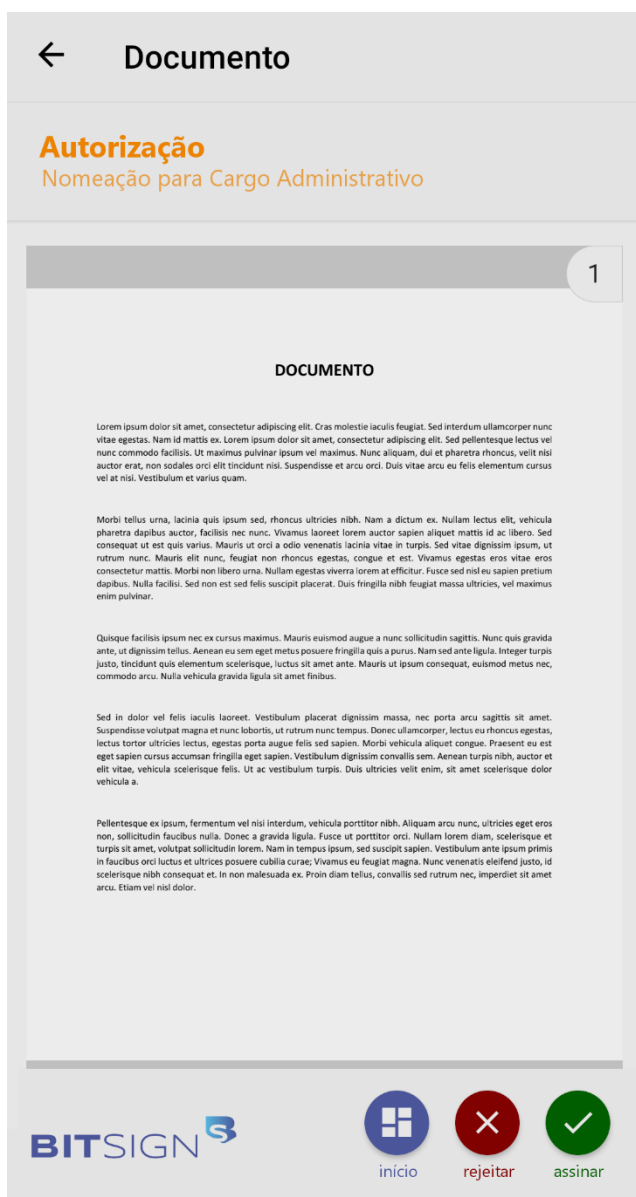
Documento

Autorização
Nomeação para Cargo Administrativo

1

DOCUMENTO

Lorem ipsum dolor sit amet, consectetur adipiscing elit. Cras molestie iaculis feugiat. Sed interdum ullamcorper nunc vitae egestas. Nam id mattis ex. Lorem ipsum dolor sit amet, consectetur adipiscing elit. Sed pellentesque lectus vel nunc commodo facilisis. Ut maximus pulvinar ipsum vel maximus. Nunc aliquam, dui et pharetra rhoncus, velit nisi auctor erat, non sodales orci elit tincidunt nisi. Suspendisse et arcu orci. Duis vitae arcu eu felis elementum cursus vel at nisi. Vestibulum et varius quam.

Morbi tellus urna, lacinia quis ipsum sed, rhoncus ultricies nibh. Nam a dictum ex. Nullam lectus elit, vehicula pharetra dapibus auctor, facilisis nec nunc. Vivamus laoreet lorem auctor sapien aliquet mattis id ac libero. Sed consequat ut est quis varius. Mauris ut orci a odio venenatis lacinia vitae in turpis. Sed vitae dignissim ipsum, ut rutrum nunc. Mauris elit nunc, feugiat non rhoncus egestas, congue et est. Vivamus egestas eros vitae eros consectetur mattis. Morbi non libero urna. Nullam egestas viverra lorem at efficitur. Fusce sed nisl eu sapien pretium dapibus. Nulla facilisi. Sed non est sed felis suscipit placerat. Duis fringilla nibh feugiat massa ultricies, vel maximus enim pulvinar.

Quisque facilisis ipsum nec ex cursus maximus. Mauris euismod augue a nunc sollicitudin sagittis. Nunc quis gravida ante, ut dignissim tellus. Aenean eu sem eget metus posuere fringilla quis a purus. Nam sed ante ligula. Integer turpis justo, tincidunt quis elementum scelerisque, luctus sit amet ante. Mauris ut ipsum consequat, euismod metus nec, commodo arcu. Nulla vehicula gravida ligula sit amet finibus.

Sed in dolor vel felis iaculis laoreet. Vestibulum placerat dignissim massa, nec porta arcu sagittis sit amet. Suspendisse volutpat magna et nunc lobortis, ut rutrum nunc tempus. Donec ullamcorper, lectus eu rhoncus egestas, lectus tortor ultricies lectus, egestas porta augue felis sed sapien. Morbi vehicula aliquet congue. Praesent eu est eget sapien cursus accumsan fringilla eget sapien. Vestibulum dignissim convallis sem. Aenean turpis nibh, auctor et elit vitae, vehicula scelerisque felis. Ut ac vestibulum turpis. Duis ultricies velit enim, sit amet scelerisque dolor vehicula a.

Pellentesque ex ipsum, fermentum vel nisi interdum, vehicula porttitor nibh. Aliquam arcu nunc, ultricies eget eros non, sollicitudin faucibus nulla. Donec a gravida ligula. Fusce ut porttitor orci. Nullam lorem diam, scelerisque et turpis sit amet, volutpat sollicitudin lorem. Nam in tempus ipsum, sed suscipit sapien. Vestibulum ante ipsum primis in faucibus orci luctus et ultrices posuere cubilia curae; Vivamus eu feugiat magna. Nunc venenatis eleifend justo, id scelerisque nibh consequat et. In non malesuada ex. Proin diam tellus, convallis sed rutrum nec, imperdiet sit amet arcu. Etiam vel nisl dolor.

BITSIGN

início rejeitar assinar